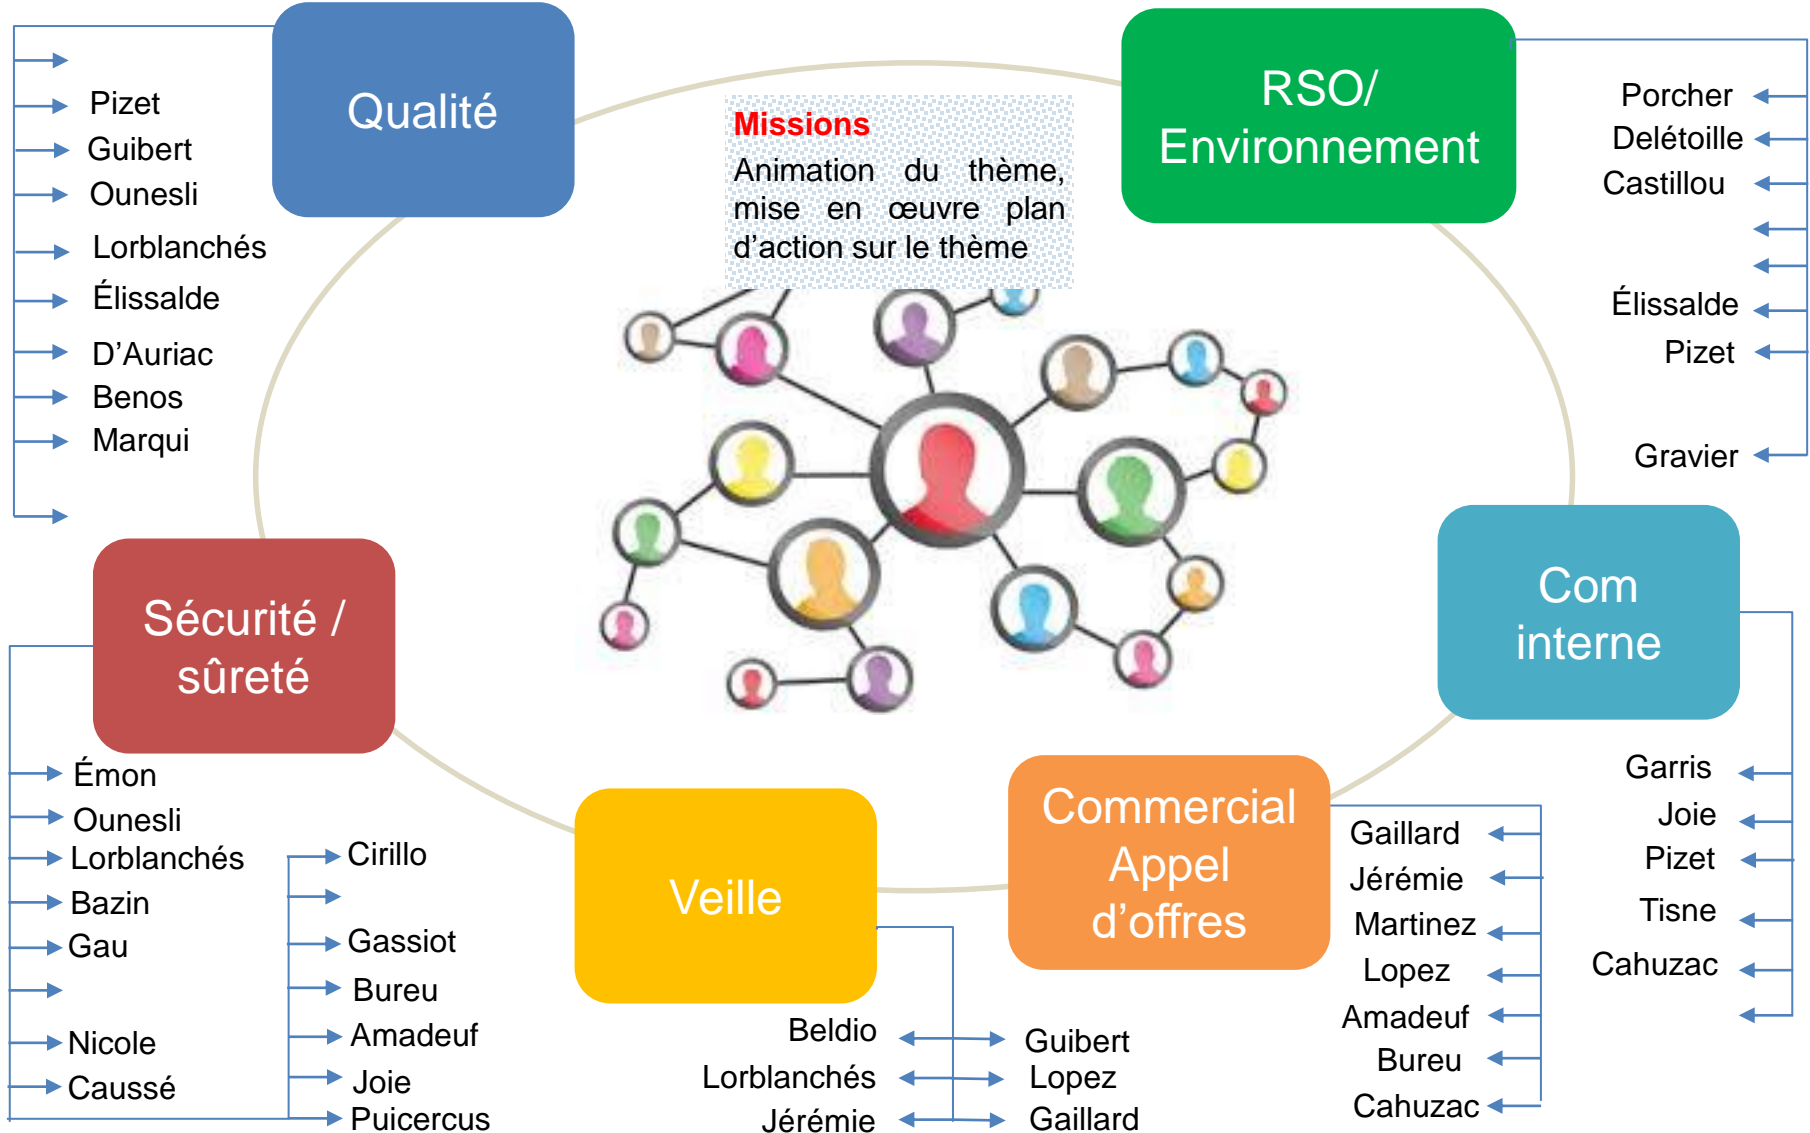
Qualité

Pizet
Guibert
Ounesli
Lorblanchés
Élissalde
D'Auriac
Benos
Marqui

Missions
Animation du thème, mise en œuvre plan d'action sur le thème

RSO/ Environnement

Porcher
Delétoille
Castillou
Élissalde
Pizet
Gravier

Sécurité / sûreté

Émon
Ounesli
Lorblanchés
Bazin
Gau
Nicole
Caussé

Cirillo
Gassiot
Bureu
Amadeuf
Joie
Puicercus

Com interne

Garris
Joie
Pizet
Tisne
Cahuzac

Veille

Beldio
Lorblanchés
Jérémie

Guibert
Lopez
Gaillard

Commercial Appel d'offres

Gaillard
Jérémie
Martinez
Lopez
Amadeuf
Bureu
Cahuzac